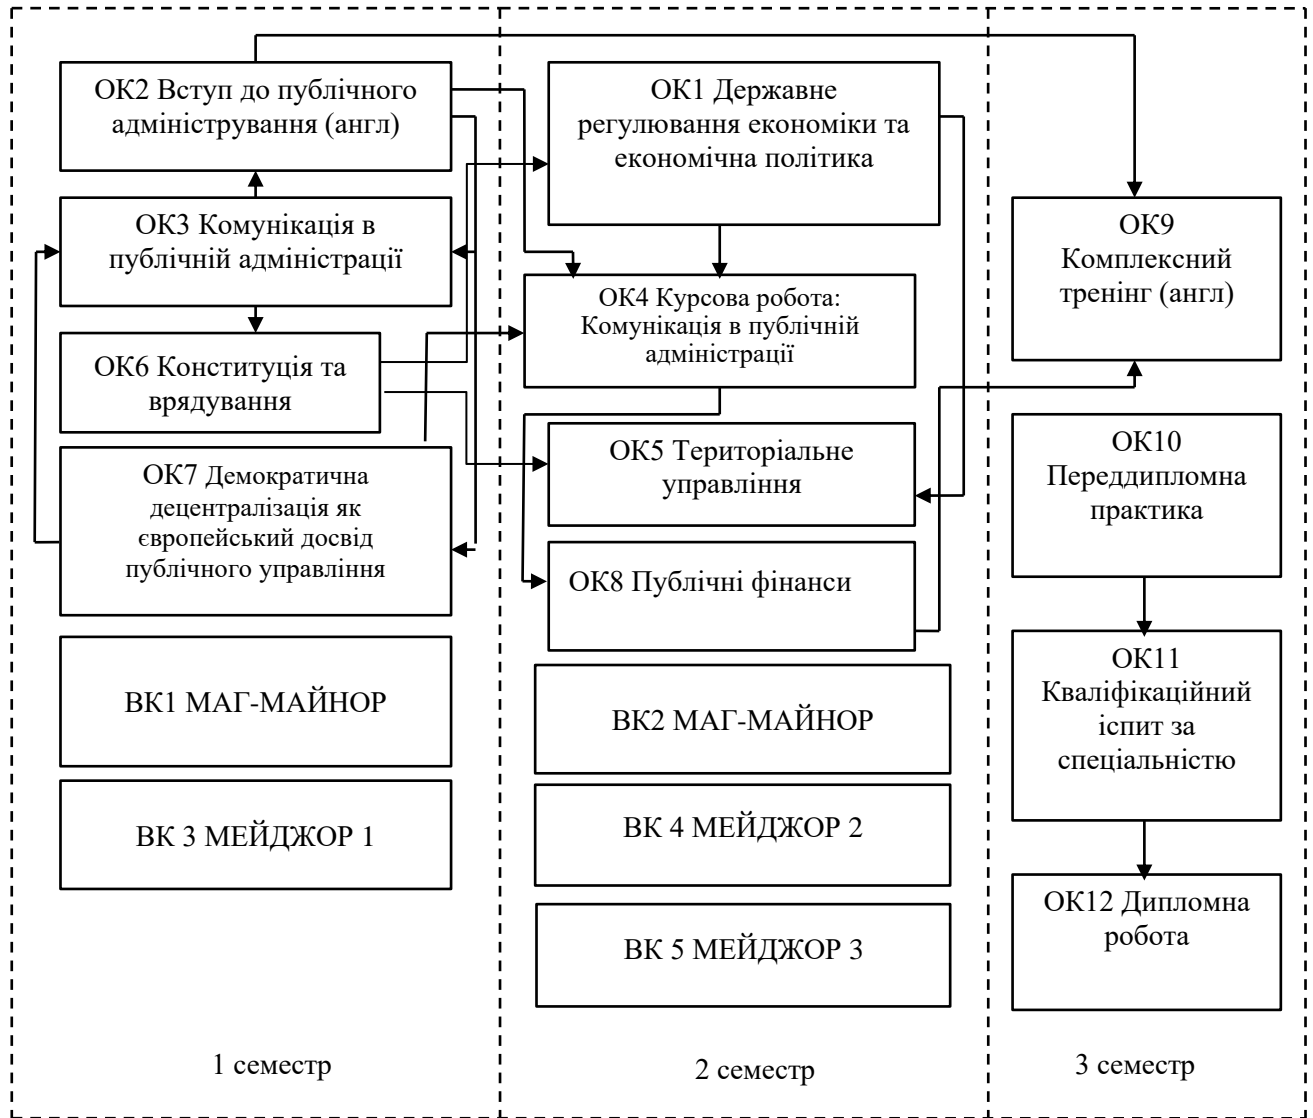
ОК2 Вступ до публічного адміністрування (англ)

ОК3 Комунікація в публічній адміністрації

ОК6 Конституція та врядування

ОК7 Демократична децентралізація як європейський досвід публічного управління

ВК1 МАГ-МАЙНОР

ВК 3 МЕЙДЖОР 1

1 семестр

ОК1 Державне регулювання економіки та економічна політика

ОК4 Курсова робота: Комунікація в публічній адміністрації

ОК5 Територіальне управління

ОК8 Публічні фінанси

ВК2 МАГ-МАЙНОР

ВК 4 МЕЙДЖОР 2

ВК 5 МЕЙДЖОР 3

2 семестр

ОК9 Комплексний тренінг (англ)

ОК10 Переддипломна практика

ОК11 Кваліфікаційний іспит за спеціальністю

ОК12 Дипломна робота

3 семестр